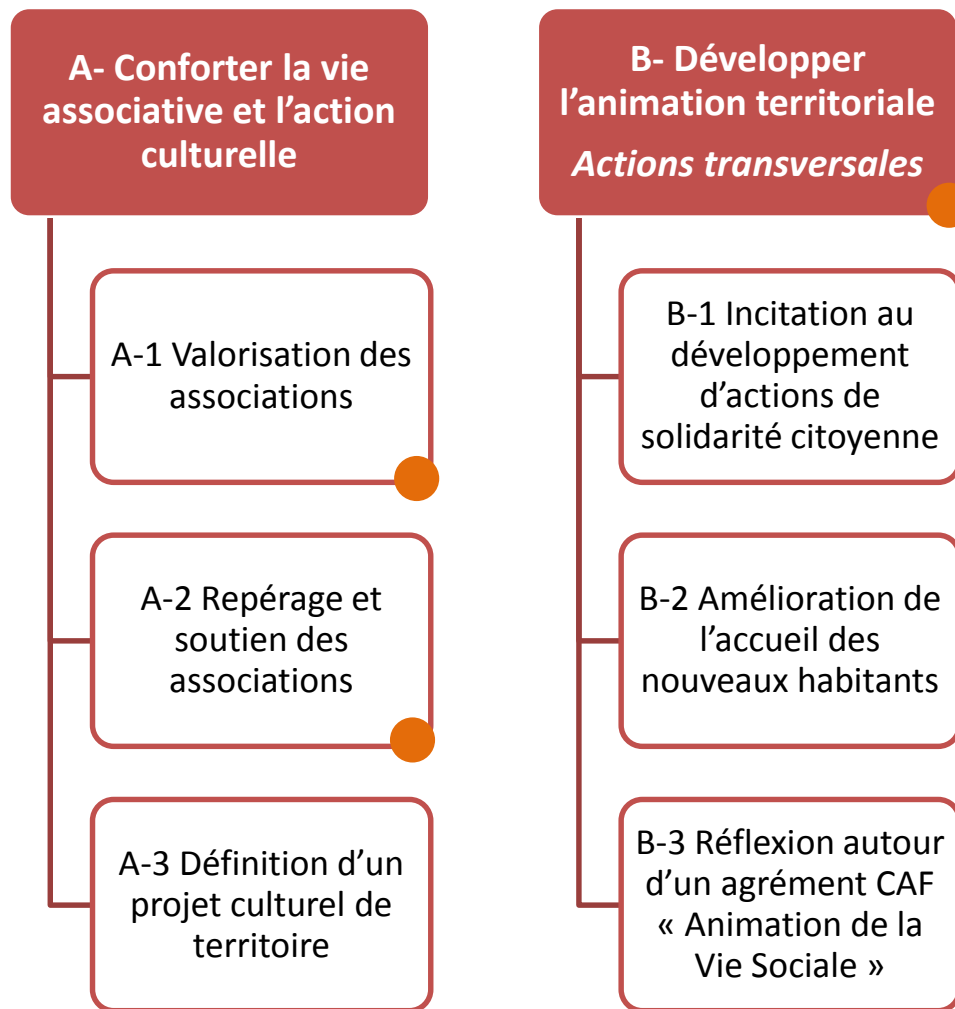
A- Conforter la vie associative et l'action culturelle

A-1 Valorisation des associations

A-2 Repérage et soutien des associations

A-3 Définition d'un projet culturel de territoire

B- Développer l'animation territoriale
*Actions transversales*

B-1 Incitation au développement d'actions de solidarité citoyenne

B-2 Amélioration de l'accueil des nouveaux habitants

B-3 Réflexion autour d'un agrément CAF « Animation de la Vie Sociale »